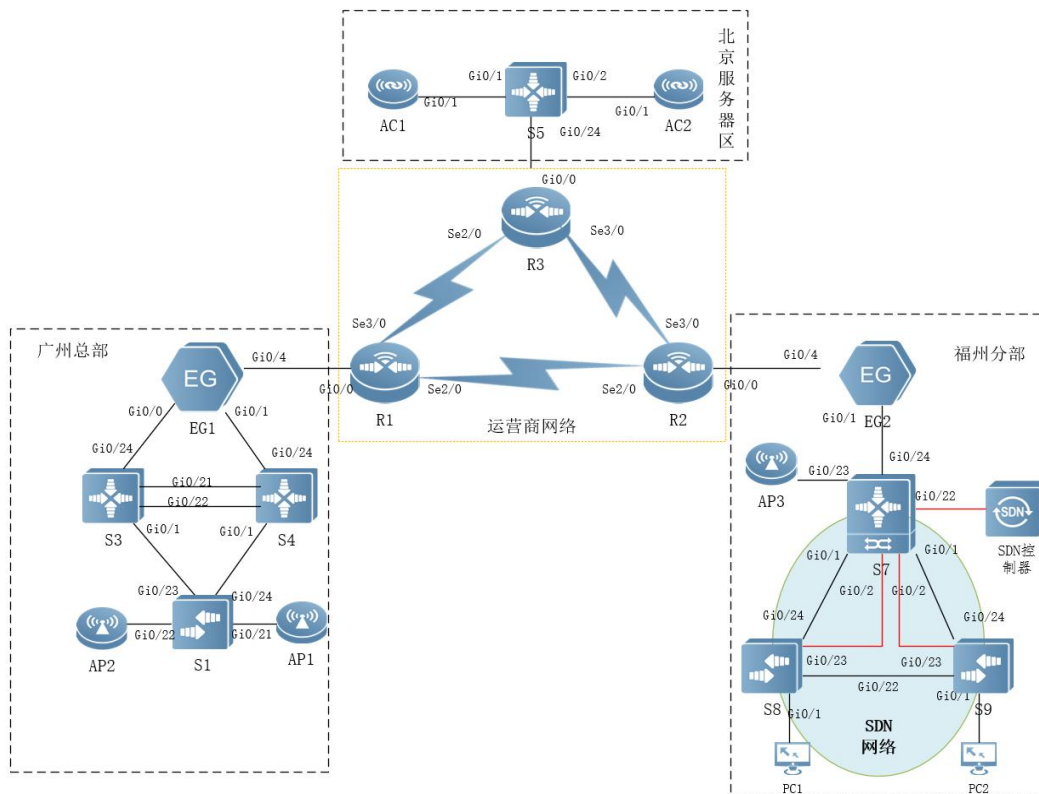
北京服务器区

AC1 Gi0/1 Gi0/1 S5 Gi0/2 Gi0/1 AC2 Gi0/24

Gi0/0 R3 Se2/0 Se3/0

Se3/0 Se3/0

R1 Gi0/0 Se2/0 Se2/0 Gi0/0 R2

运营商网络

广州总部

EG Gi0/4 EG1 Gi0/0 Gi0/1

Gi0/24 Gi0/24 Gi0/21 Gi0/22

S3 Gi0/1 Gi0/1 S4

Gi0/23 Gi0/24 AP2 Gi0/22 S1 Gi0/21 AP1

福州分部

Gi0/4 EG EG2 Gi0/1 Gi0/24

AP3 Gi0/23 Gi0/22 SDN SDN控制器

Gi0/1 S7 Gi0/1 Gi0/2 Gi0/2

Gi0/24 Gi0/24

Gi0/23 Gi0/23 Gi0/22

S8 Gi0/1 Gi0/1 S9

SDN 网络

PC1 PC2